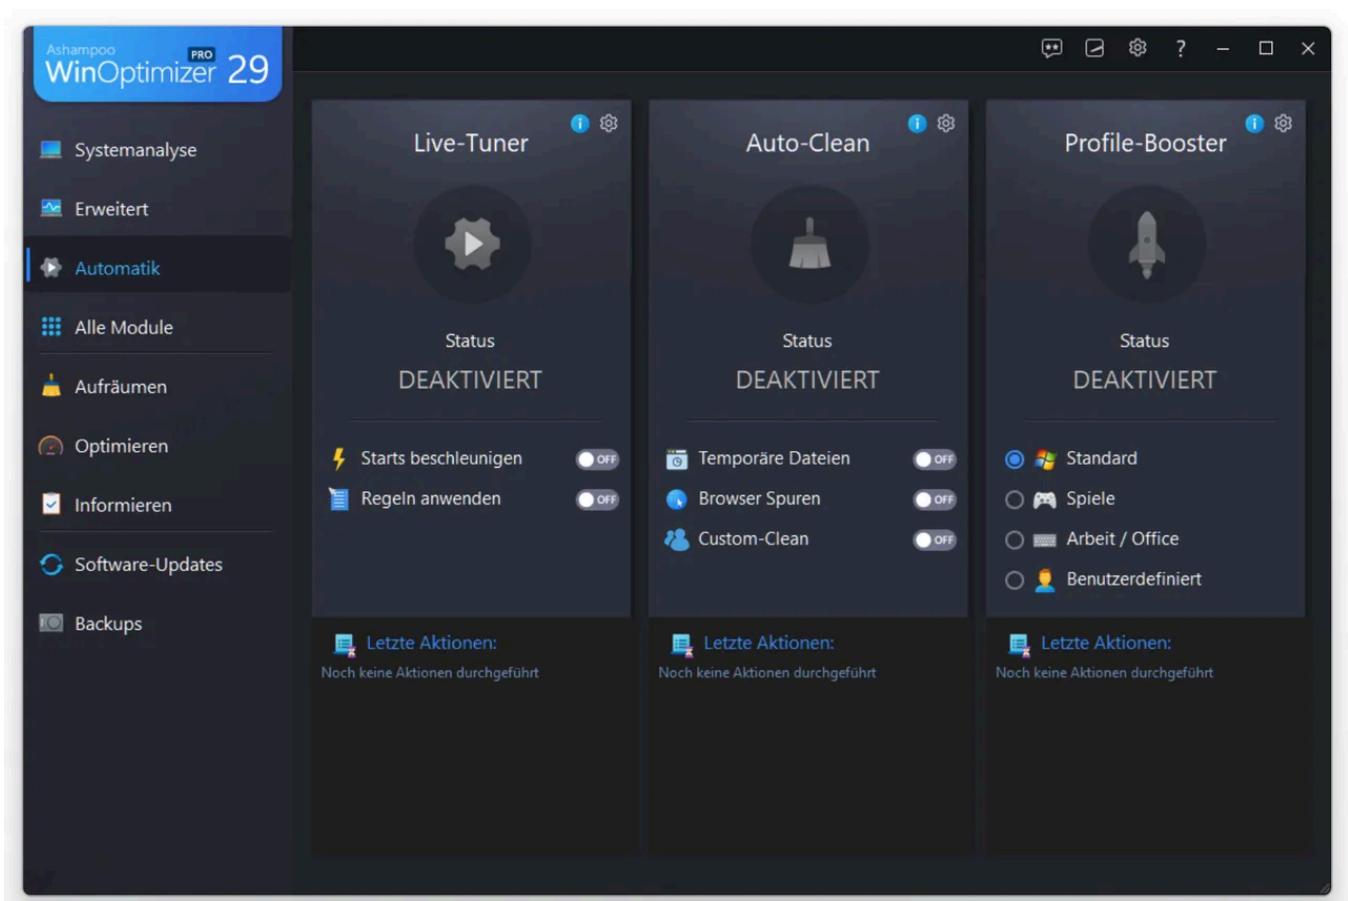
Ashampoo WinOptimizer PRO 29

?

Systemanalyse
Erweitert
Automatik
Alle Module
Aufräumen
Optimieren
Informieren
Software-Updates
Backups

Live-Tuner

Status
DEAKTIVIERT

Starts beschleunigen OFF
Regeln anwenden OFF

Letzte Aktionen:
Noch keine Aktionen durchgeführt

Auto-Clean

Status
DEAKTIVIERT

Temporäre Dateien OFF
Browser Spuren OFF
Custom-Clean OFF

Letzte Aktionen:
Noch keine Aktionen durchgeführt

Profile-Booster

Status
DEAKTIVIERT

Standard
Spiele
Arbeit / Office
Benutzerdefiniert

Letzte Aktionen:
Noch keine Aktionen durchgeführt